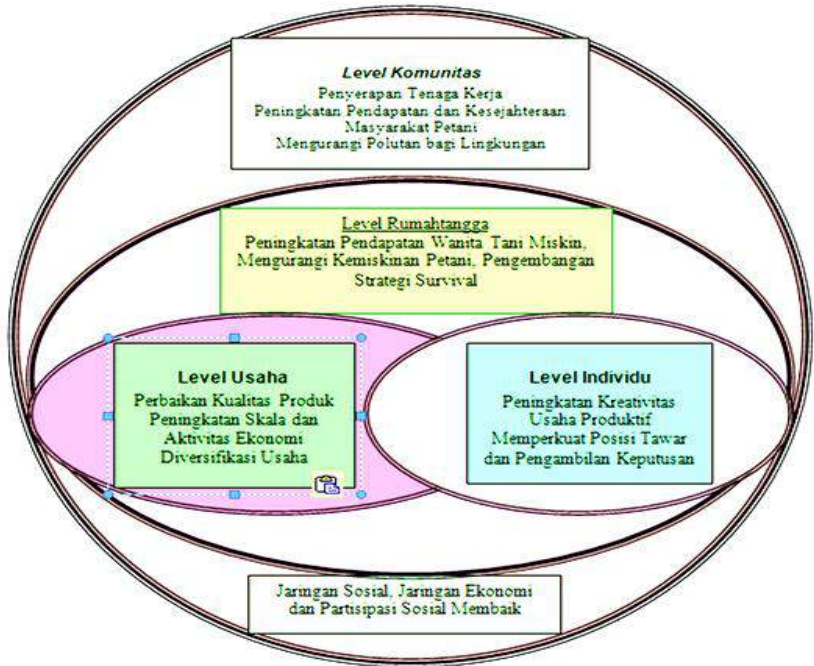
Level Komunitas
Penyerapan Tenaga Kerja
Peningkatan Pendapatan dan Kesejahteraan Masyarakat Petani
Mengurangi Polutan bagi Lingkungan

Level Rumahtangga
Peningkatan Pendapatan Wanita Tani Miskin, Mengurangi Kemiskinan Petani, Pengembangan Strategi Survival

Level Usaha
Perbaikan Kualitas Produk
Peningkatan Skala dan Aktivitas Ekonomi
Diversifikasi Usaha

Level Individu
Peningkatan Kreativitas Usaha Produktif
Memperkuat Posisi Tawar dan Pengambilan Keputusan

Jaringan Sosial, Jaringan Ekonomi dan Partisipasi Sosial Membaik